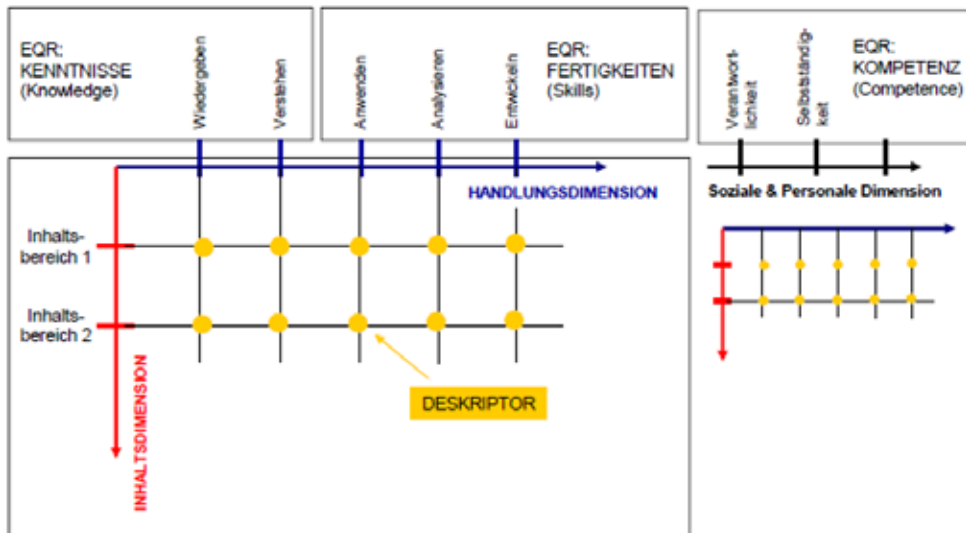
EQR:
KENNTNISSE
(Knowledge)

Wiedergeben

Verstehen

Anwenden

Analysieren

Entwickeln

EQR:
FERTIGKEITEN
(Skills)

Verantwortlichkeit

Selbstständigkeit

EQR:
KOMPETENZ
(Competence)

HANDLUNGSDIMENSION

Soziale & Personale Dimension

Inhaltsbereich 1

Inhaltsbereich 2

INHALTSDIMENSION

DESKRIPTOR